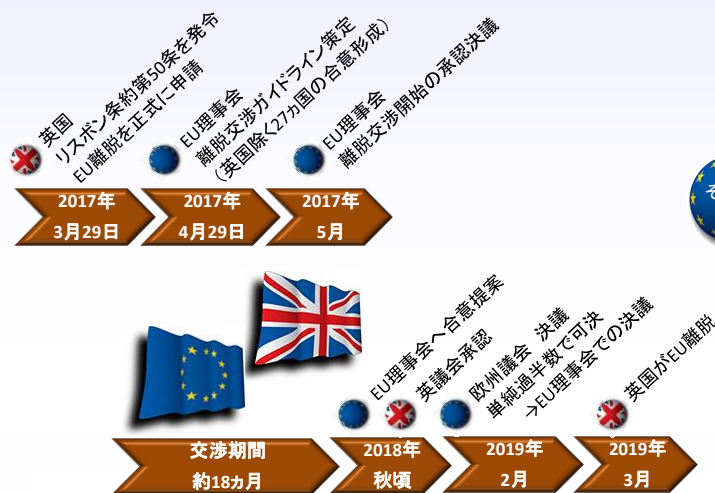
英国
リスボン条約第50条を発令
EU離脱を正式に申請

2017年
3月29日

EU理事会
離脱交渉ガイドライン策定
（英国除く27カ国の合意形成）

2017年
4月29日

EU理事会
離脱交渉開始の承認決議

2017年
5月

交渉期間
約18カ月

EU理事会へ合意提案
英議会承認

2018年
秋頃

欧州議会　決議
単純過半数で可決
→EU理事会での決議

2019年
2月

英国がEU離脱

2019年
3月